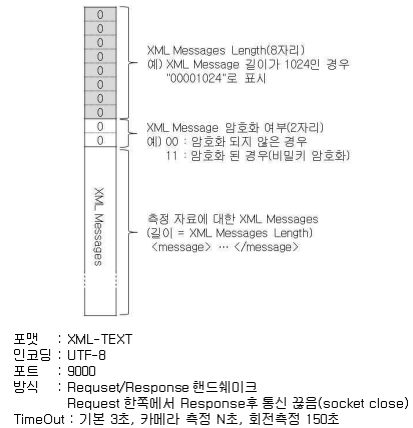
0
0
0
0
0
0
0
0
0
0

XML Messages Length(8자리)
예) XML Message 길이가 1024인 경우 "00001024"로 표시

XML Message 암호화 여부(2자리)
예) 00 : 암호화 되지 않은 경우
11 : 암호화 된 경우(비밀키 암호화)

XML Messages

측정 자료에 대한 XML Messages
(길이 = XML Messages Length)
<message> … </message>

포맷 : XML-TEXT
인코딩 : UTF-8
포트 : 9000
방식 : Reqeust/Response 핸드쉐이크
Request 한쪽에서 Response후 통신 끊음(socket close)
TimeOut : 기본 3초, 카메라 측정 N초, 회전측정 150초